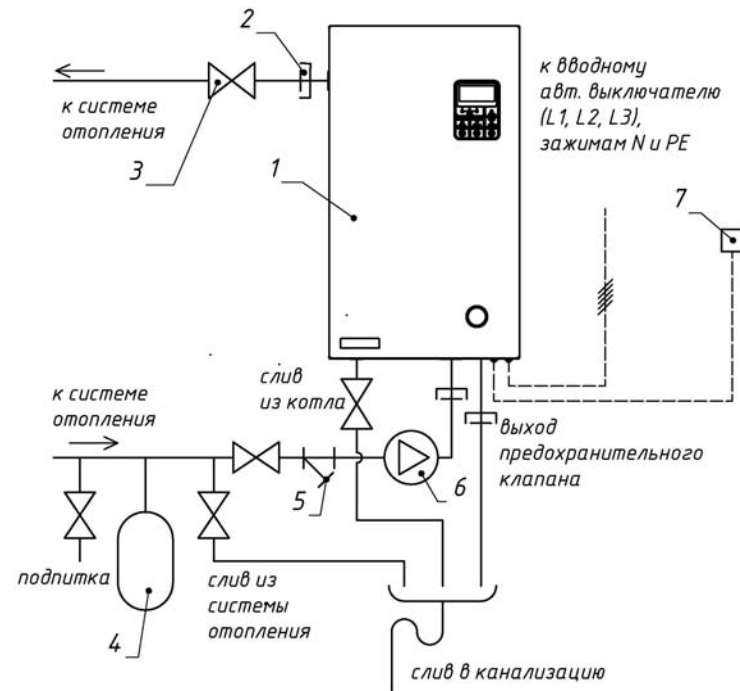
2

к системе отопления

3

1

к вводному авт. выключателю (L1, L2, L3), зажимам N и PE

7

слив из котла

к системе отопления

выход предохранительного клапана

5

6

подпитка

4

слив из системы отопления

слив в канализацию